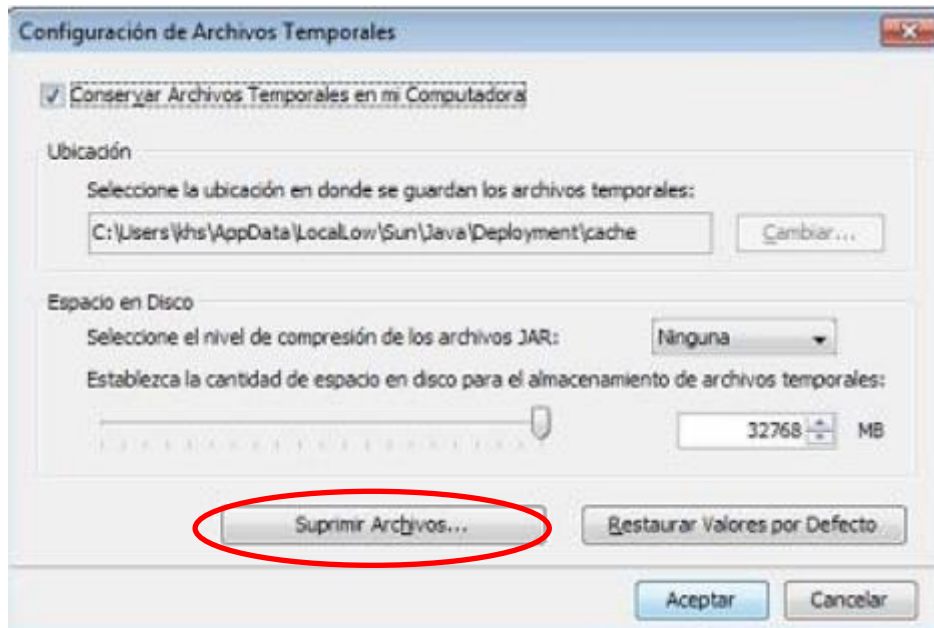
Configuración de Archivos Temporales

Conservar Archivos Temporales en mi Computadora

Ubicación

Seleccione la ubicación en donde se guardan los archivos temporales:

C:\Users\khs\AppData\LocalLow\Sun\Java\Deployment\cache

Cambiar...

Espacio en Disco

Seleccione el nivel de compresión de los archivos JAR:

Ninguna

Establezca la cantidad de espacio en disco para el almacenamiento de archivos temporales:

32768

MB

Suprimir Archivos...

Restaurar Valores por Defecto

Aceptar

Cancelar